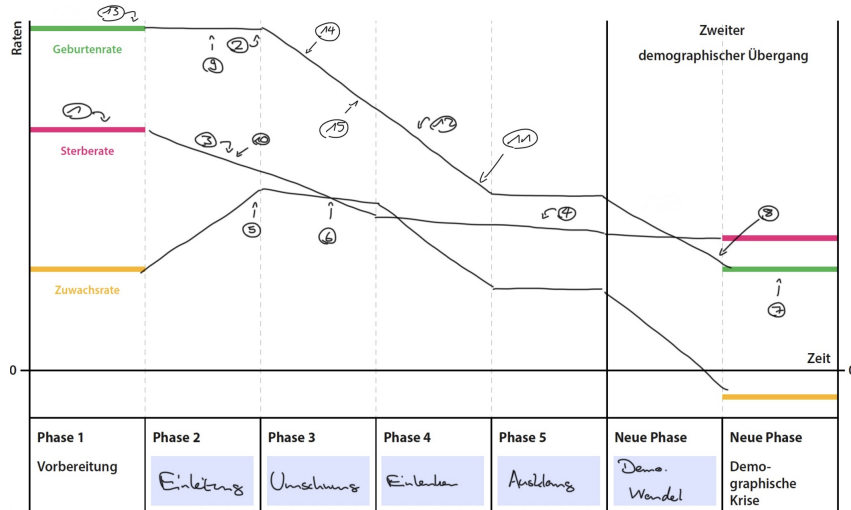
Raten

Geburtenrate

Sterberate

Zuwachsrate

Zweiter demographischer Übergang

13
1
2
9
14
3
10
15
12
11
4
5
6
8
7

0

Zeit

| Phase 1 | Phase 2 | Phase 3 | Phase 4 | Phase 5 | Neue Phase | Neue Phase |
|---|---|---|---|---|---|---|
| Vorbereitung | Einleitung | Umschwung | Einlenken | Ausklang | Demo. Wandel | Demographische Krise |